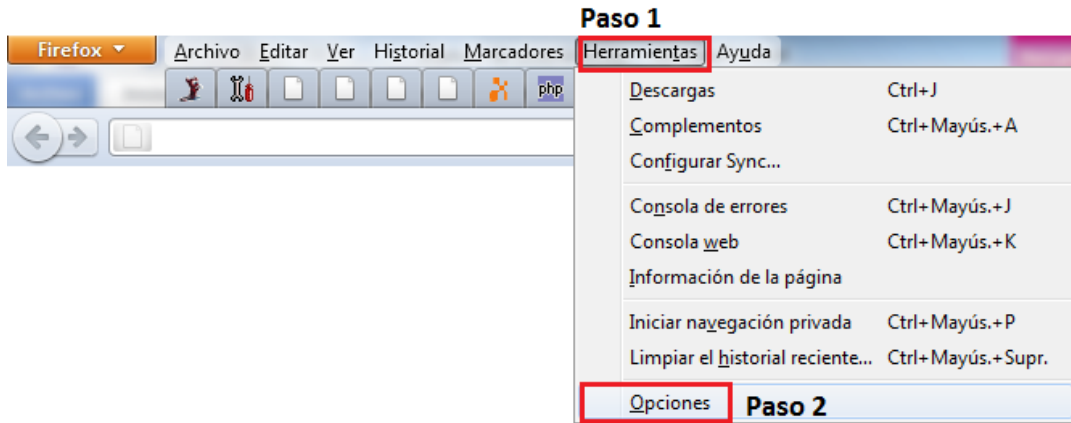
Paso 1

Firefox

Archivo Editar Ver Historial Marcadores Herramientas Ayuda

php

Descargas Ctrl+J
Complementos Ctrl+Mayús.+A
Configurar Sync...

Consola de errores Ctrl+Mayús.+J
Consola web Ctrl+Mayús.+K
Información de la página

Iniciar navegación privada Ctrl+Mayús.+P
Limpiar el historial reciente... Ctrl+Mayús.+Supr.

Opciones

Paso 2